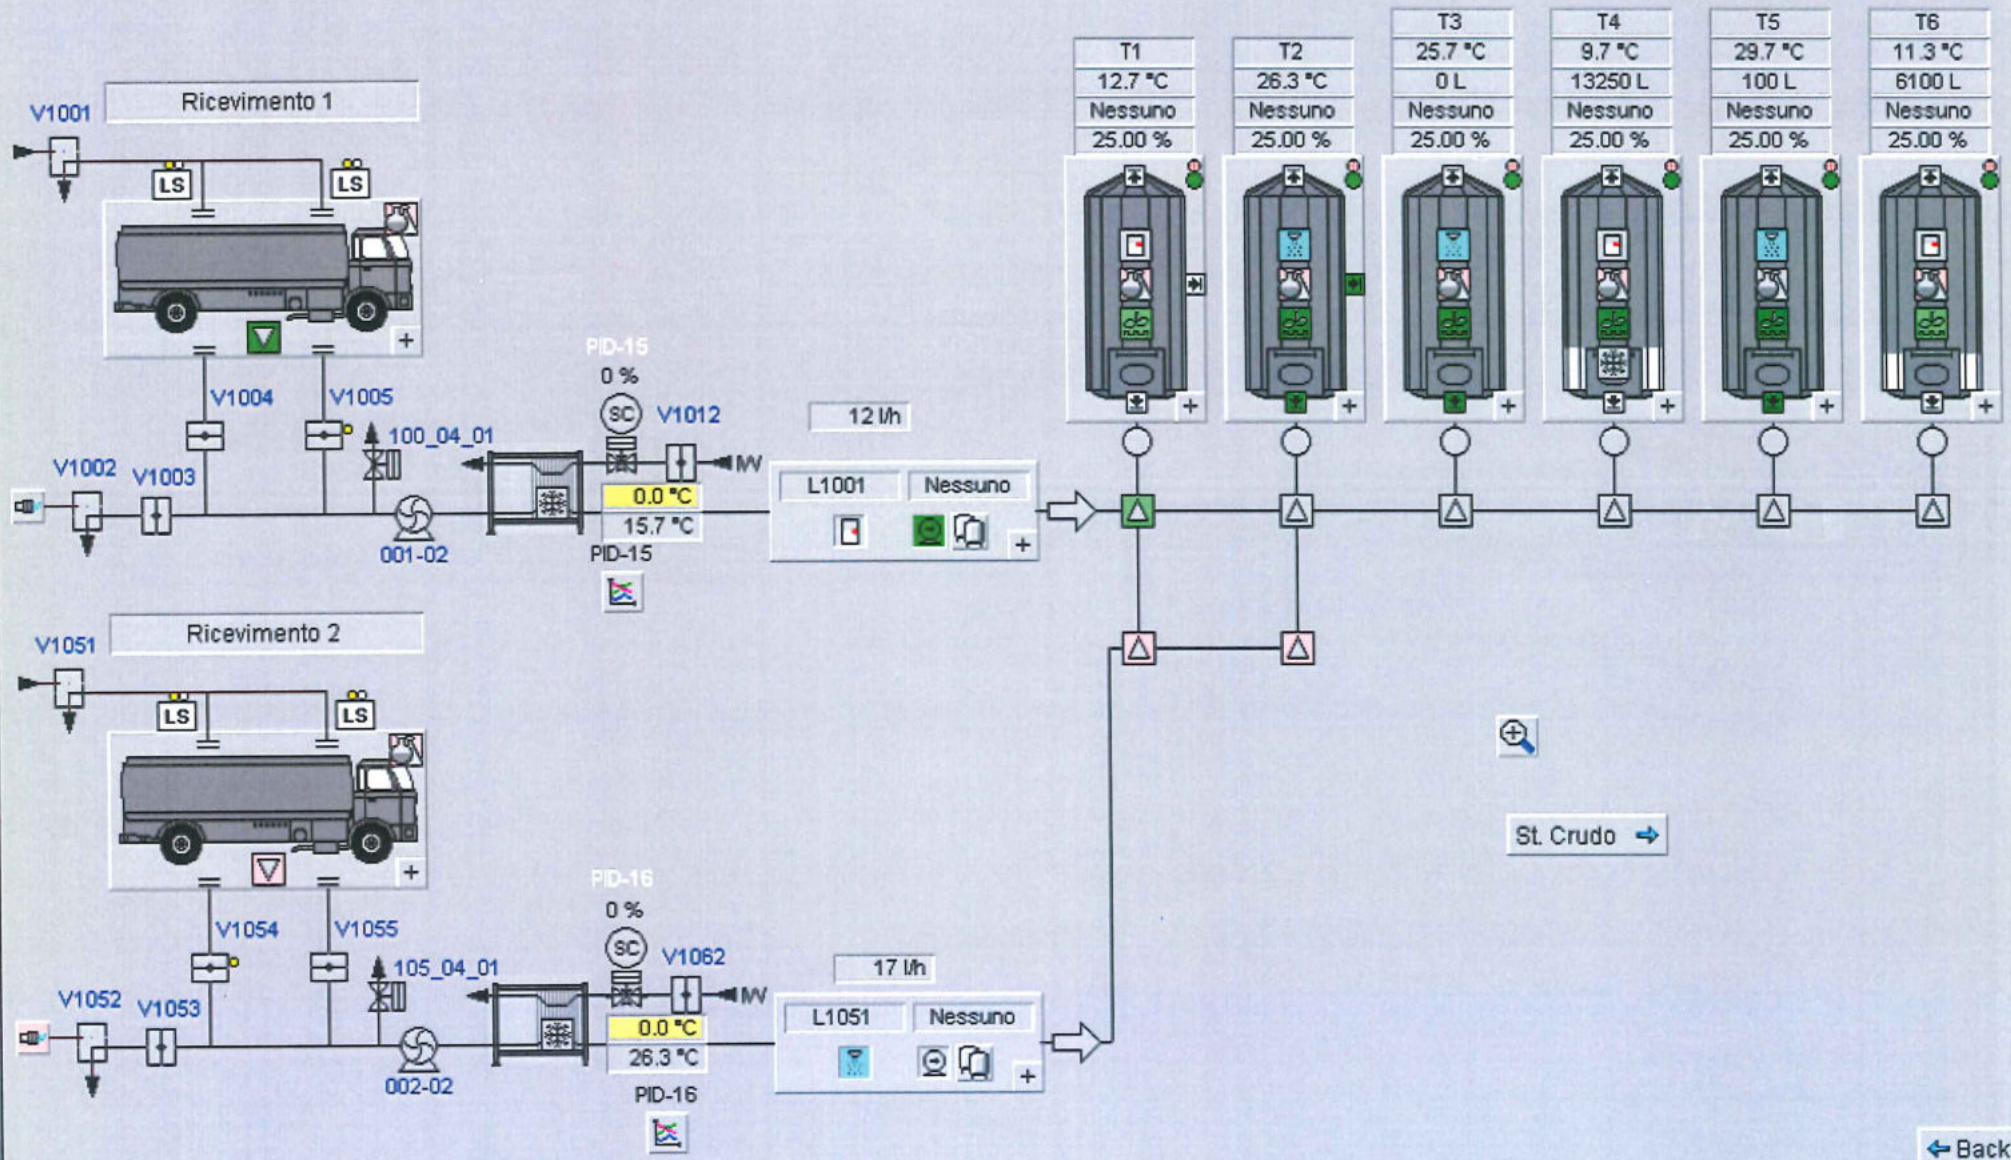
| T1 | T2 | T3 | T4 | T5 | T6 |
|---|---|---|---|---|---|
| 12.7 °C | 26.3 °C | 25.7 °C | 9.7 °C | 29.7 °C | 11.3 °C |
|  |  | 0 L | 13250 L | 100 L | 6100 L |
| Nessuno | Nessuno | Nessuno | Nessuno | Nessuno | Nessuno |
| 25.00 % | 25.00 % | 25.00 % | 25.00 % | 25.00 % | 25.00 % |

V1001
Ricevimento 1
LS
LS
V1004
V1005
100_04_01
V1002
V1003
001-02
PID-15
0 %
SC
V1012
MV
0.0 °C
15.7 °C
PID-15
12 l/h
L1001
Nessuno

Ricevimento 2
V1051
LS
LS
V1054
V1055
105_04_01
V1052
V1053
002-02
PID-16
0 %
SC
V1062
MV
0.0 °C
26.3 °C
PID-16
17 l/h
L1051
Nessuno

St. Crudo
Back